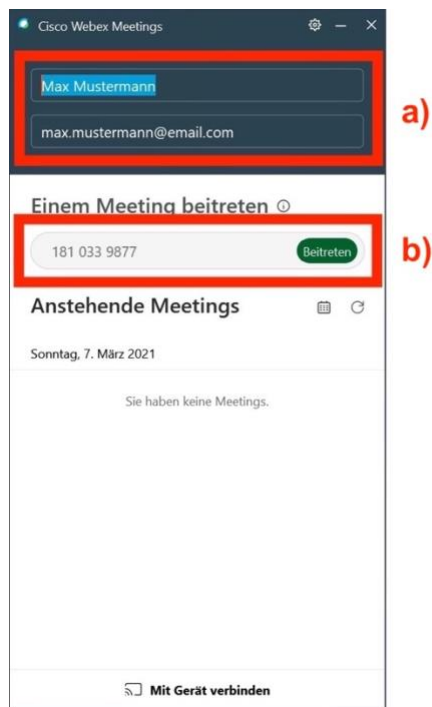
Cisco Webex Meetings

Max Mustermann

max.mustermann@email.com

a)

Einem Meeting beitreten

181 033 9877

Beitreten

b)

Anstehende Meetings

Sonntag, 7. März 2021

Sie haben keine Meetings.

Mit Gerät verbinden